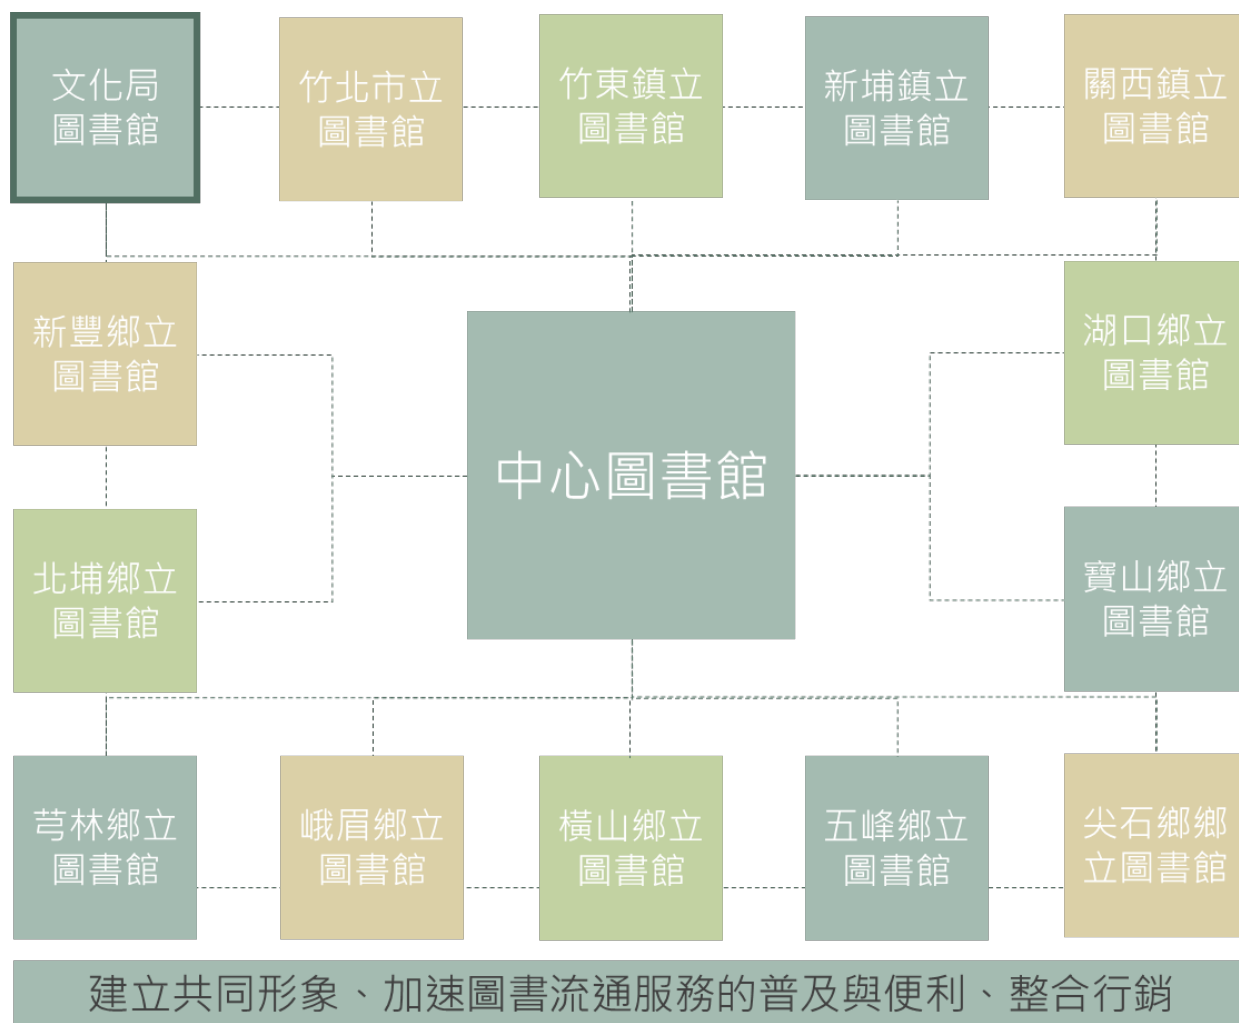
文化局圖書館

竹北市立圖書館

竹東鎮立圖書館

新埔鎮立圖書館

關西鎮立圖書館

新豐鄉立圖書館

中心圖書館

湖口鄉立圖書館

北埔鄉立圖書館

寶山鄉立圖書館

芎林鄉立圖書館

峨眉鄉立圖書館

橫山鄉立圖書館

五峰鄉立圖書館

尖石鄉鄉立圖書館

建立共同形象、加速圖書流通服務的普及與便利、整合行銷